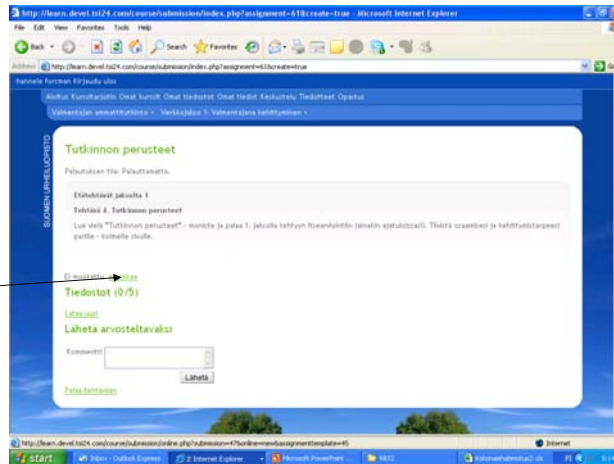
http://learn.devel.tsi24.com/course/submission/index.php?assignment=61&create=true - Microsoft Internet Explorer

File Edit View Favorites Tools Help

Back Search Favorites

Address http://learn.devel.tsi24.com/course/submission/index.php?assignment=61&create=true

hannele forsman Kirjaudu ulos

Aloitus Kurssitarjotin Omat kurssit Omat tiedostot Omat tiedot Keskustelu Tiedotteet Opastus

Valmentajan ammattitutkinto » Verkkojakso 1: Valmentajana kehittyminen »

SUOMEN URHEILUOPISTO

Tutkinnon perusteet

Palautuksen tila: Palauttamatta.

Etätehtävät jaksolta 1

Tehtävä 4. Tutkinnon perusteet

Lue vielä "Tutkinnon perusteet" - moniste ja palaa 1. jaksolla tehtyyn itsearviointiin (ainakin ajatuksissasi). Tiivistä osaamisesi ja kehittymistarpeesi paritte - kolmelle riville.

Ei muokattu. Muokkaa

Tiedostot (0/5)

Lataa uusi

Lähetä arvosteltavaksi

Kommentti

Lähetä

Palaa tehtäviin

http://learn.devel.tsi24.com/course/submission/online.php?submission=47&online=new&assignmenttemplate=45

Internet

start Inbox - Outlook Express 2 Internet Explorer Microsoft PowerPoint ... 9872 Kolomaishahmotus2.xls